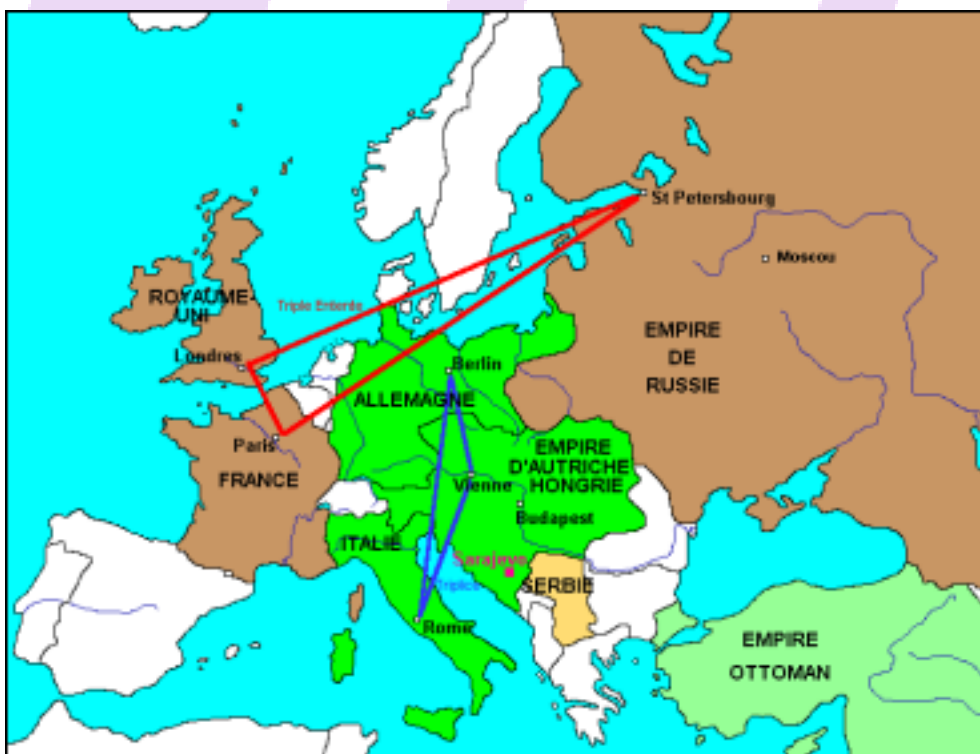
St Petersbourg

Moscou

ROYAUME-UNI

Triple Entente

Londres

EMPIRE DE RUSSIE

Berlin

ALLEMAGNE

Paris

FRANCE

EMPIRE D'AUTRICHE HONGRIE

Vienne

Budapest

ITALIE

Sarajevo

Triplice

SERBIE

Rome

EMPIRE OTTOMAN